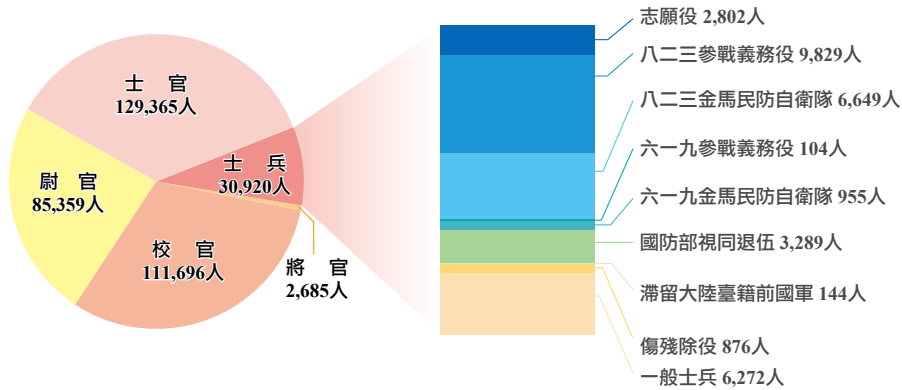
士　官
129,365人

尉　官
85,359人

士　兵
30,920人

校　官
111,696人

將　官
2,685人

志願役 2,802人
八二三參戰義務役 9,829人
八二三金馬民防自衛隊 6,649人
六一九參戰義務役 104人
六一九金馬民防自衛隊 955人
國防部視同退伍 3,289人
滯留大陸臺籍前國軍 144人
傷殘除役 876人
一般士兵 6,272人